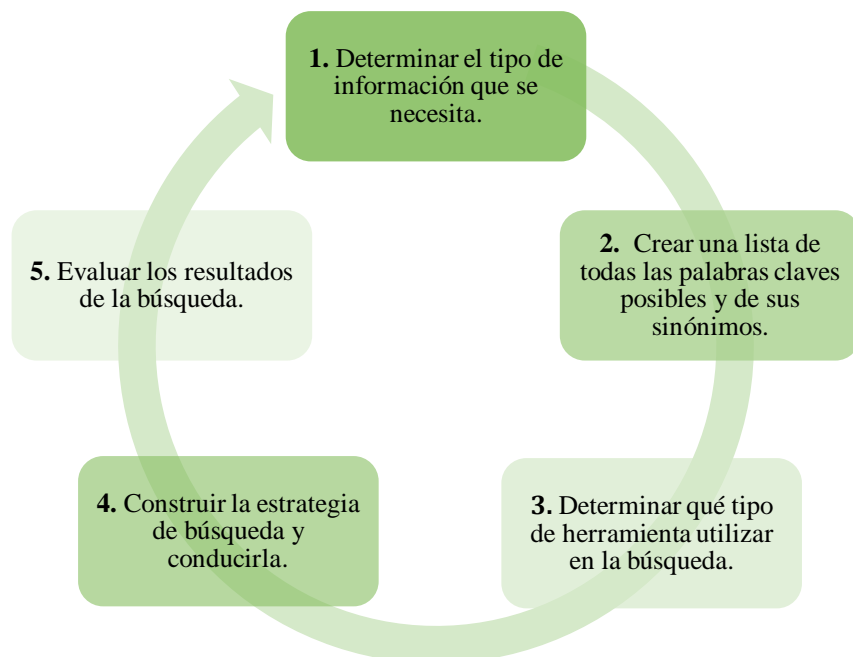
**1.** Determinar el tipo de información que se necesita.

**2.** Crear una lista de todas las palabras claves posibles y de sus sinónimos.

**3.** Determinar qué tipo de herramienta utilizar en la búsqueda.

**4.** Construir la estrategia de búsqueda y conducirla.

**5.** Evaluar los resultados de la búsqueda.